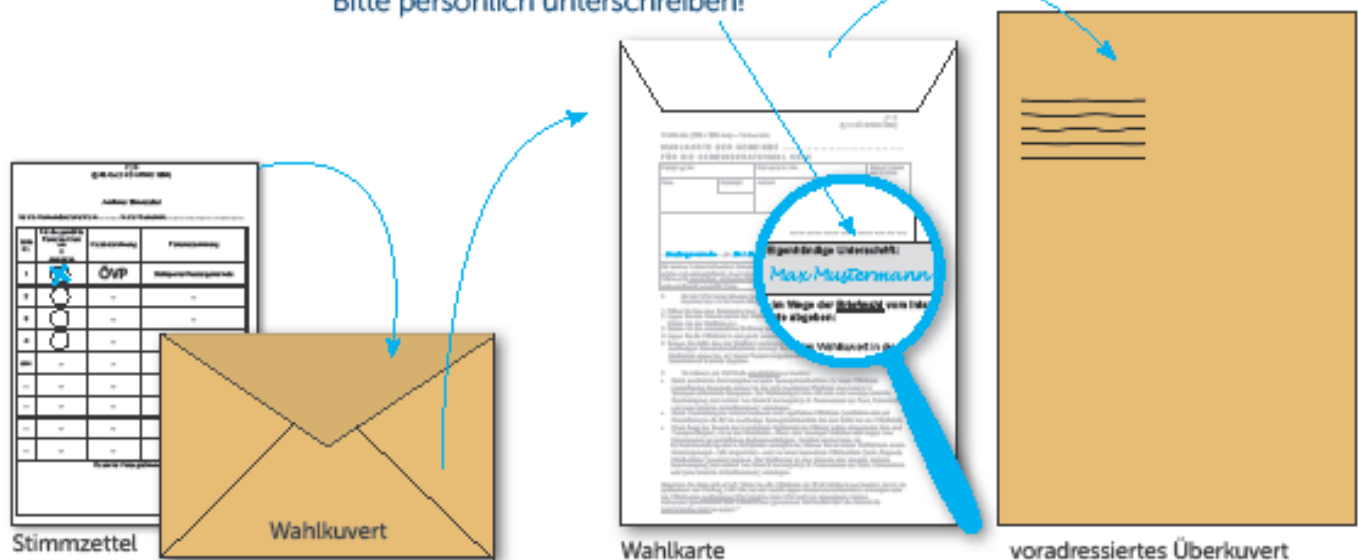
Bitte persönlich unterschreiben!

ÖVP

Wahlkuvert

Stimmzettel

Eigenhändige Unterschrift:

Max Mustermann

Im Wege der Briefwahl vom Inla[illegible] die abgeben:

Wahlkuvert in d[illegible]

Wahlkarte

voradressiertes Überkuvert